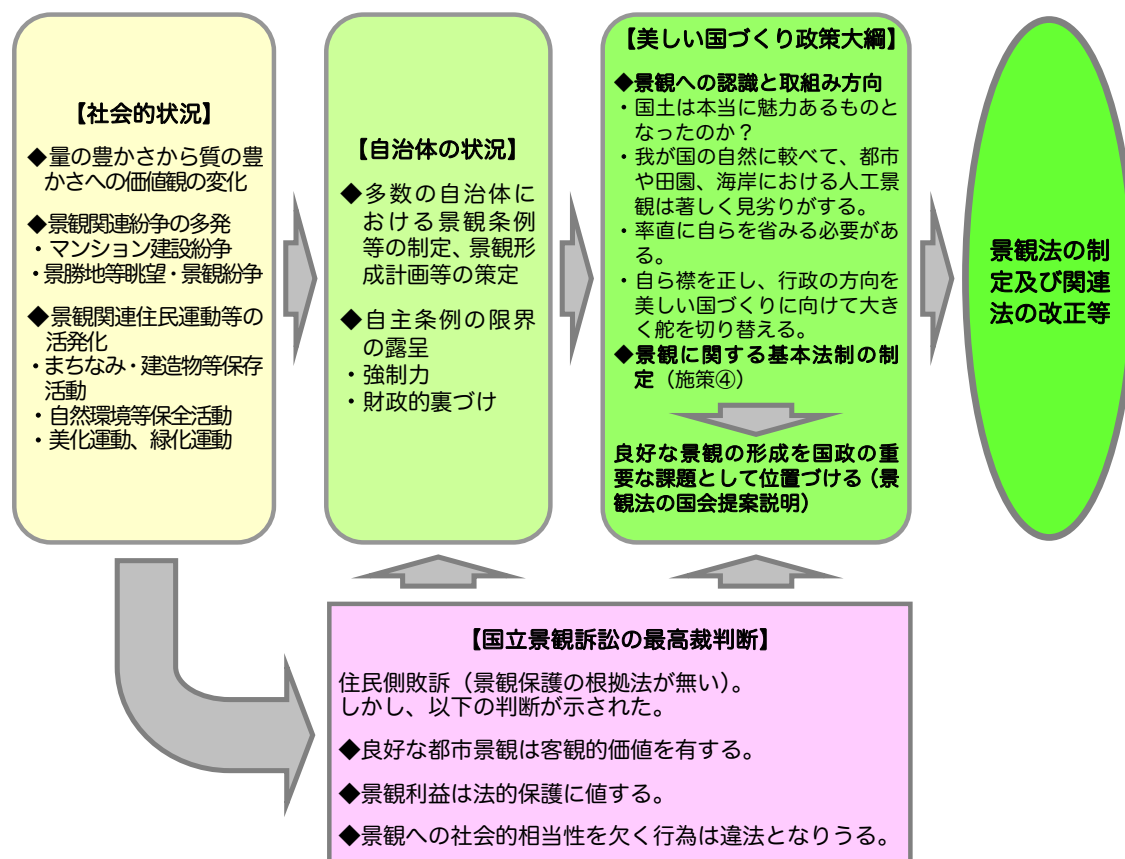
【社会的状況】

◆量の豊かさから質の豊かさへの価値観の変化

◆景観関連紛争の多発
・マンション建設紛争
・景勝地等眺望・景観紛争

◆景観関連住民運動等の活発化
・まちなみ・建造物等保存活動
・自然環境等保全活動
・美化運動、緑化運動

【自治体の状況】

◆多数の自治体における景観条例等の制定、景観形成計画等の策定

◆自主条例の限界の露呈
・強制力
・財政的裏づけ

【美しい国づくり政策大綱】

◆景観への認識と取組み方向
・国土は本当に魅力あるものとなったのか？
・我が国の自然に較べて、都市や田園、海岸における人工景観は著しく見劣りがする。
・率直に自らを省みる必要がある。
・自ら襟を正し、行政の方向を美しい国づくりに向けて大きく舵を切り替える。
◆景観に関する基本法制の制定（施策④）

良好な景観の形成を国政の重要な課題として位置づける（景観法の国会提案説明）

景観法の制定及び関連法の改正等

【国立景観訴訟の最高裁判断】

住民側敗訴（景観保護の根拠法が無い）。
しかし、以下の判断が示された。

◆良好な都市景観は客観的価値を有する。

◆景観利益は法的保護に値する。

◆景観への社会的相当性を欠く行為は違法となりうる。